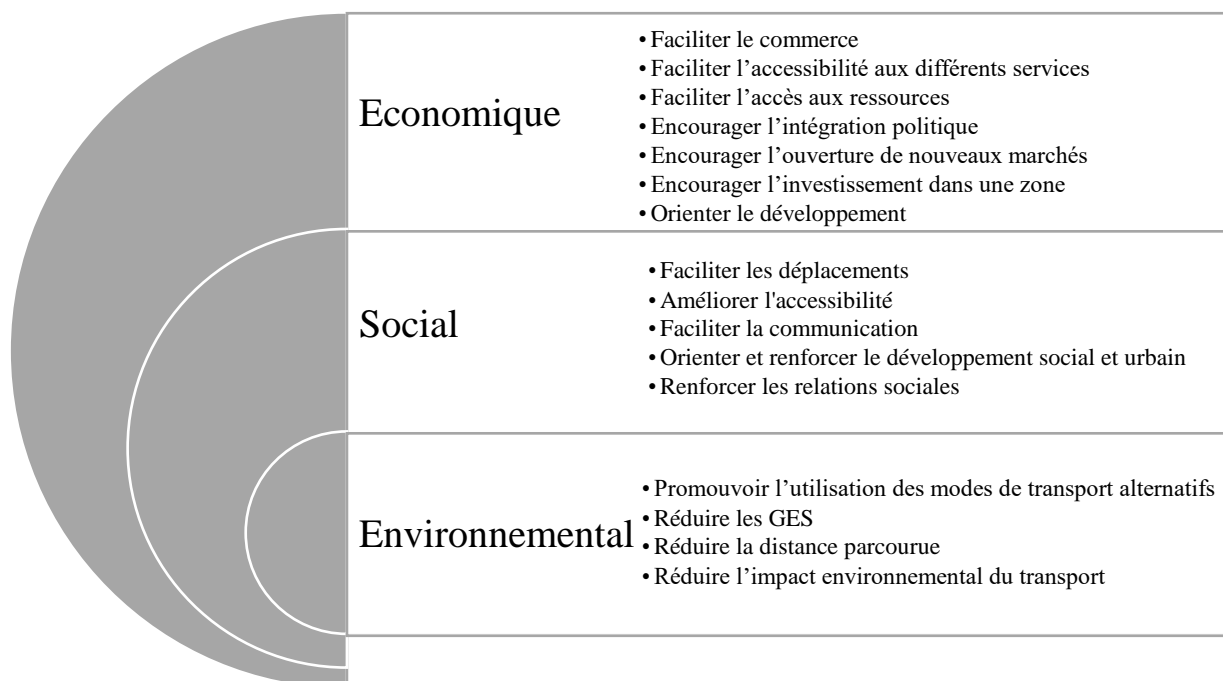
Economique

- Faciliter le commerce
- Faciliter l’accessibilité aux différents services
- Faciliter l’accès aux ressources
- Encourager l’intégration politique
- Encourager l’ouverture de nouveaux marchés
- Encourager l’investissement dans une zone
- Orienter le développement

Social

- Faciliter les déplacements
- Améliorer l'accessibilité
- Faciliter la communication
- Orienter et renforcer le développement social et urbain
- Renforcer les relations sociales

Environnemental

- Promouvoir l’utilisation des modes de transport alternatifs
- Réduire les GES
- Réduire la distance parcourue
- Réduire l’impact environnemental du transport